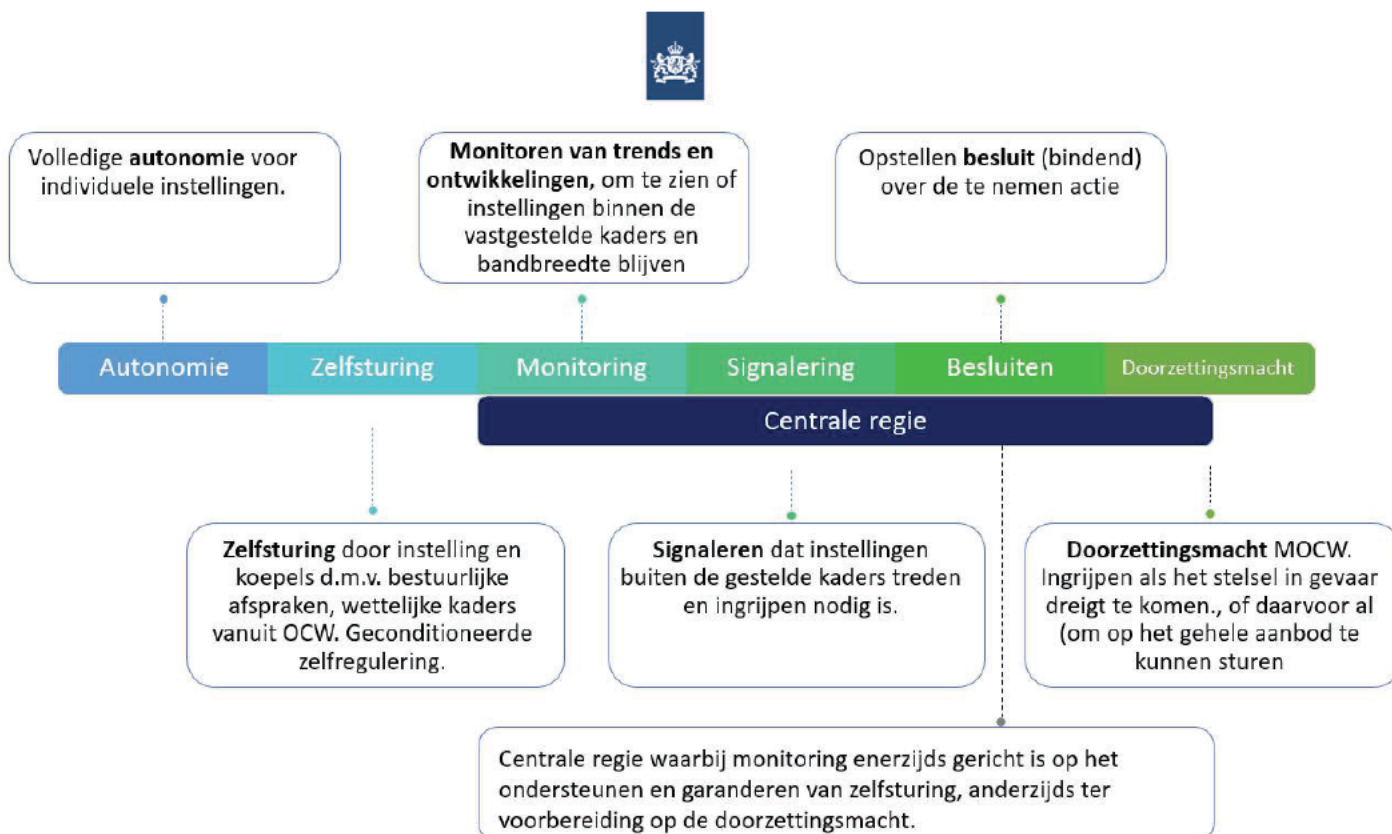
Volledige **autonomie** voor individuele instellingen.

**Monitoren van trends en ontwikkelingen,** om te zien of instellingen binnen de vastgestelde kaders en bandbreedte blijven

Opstellen **besluit** (bindend) over de te nemen actie

Autonomie | Zelfsturing | Monitoring | Signalering | Besluiten | Doorzettingsmacht

Centrale regie

**Zelfsturing** door instelling en koepels d.m.v. bestuurlijke afspraken, wettelijke kaders vanuit OCW. Geconditioneerde zelfregulering.

**Signaleren** dat instellingen buiten de gestelde kaders treden en ingrijpen nodig is.

**Doorzettingsmacht** MOCW. Ingrijpen als het stelsel in gevaar dreigt te komen., of daarvoor al (om op het gehele aanbod te kunnen sturen

Centrale regie waarbij monitoring enerzijds gericht is op het ondersteunen en garanderen van zelfsturing, anderzijds ter voorbereiding op de doorzettingsmacht.